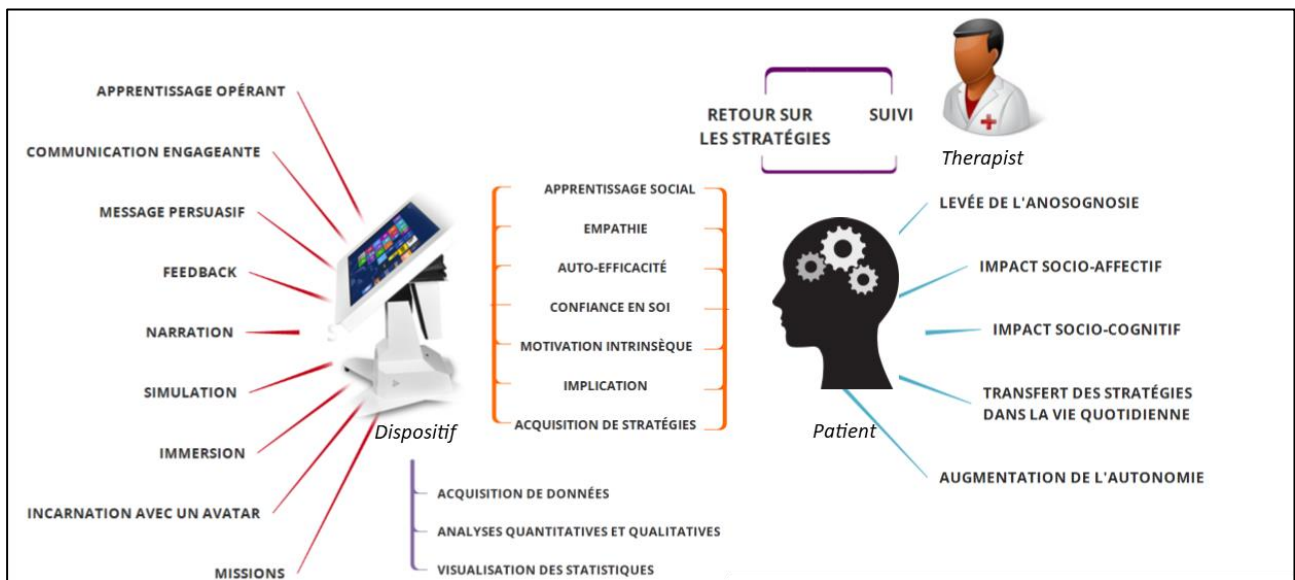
APPRENTISSAGE OPÉRANT

COMMUNICATION ENGAGEANTE

MESSAGE PERSUASIF

FEEDBACK

NARRATION

SIMULATION

IMMERSION

INCARNATION AVEC UN AVATAR

MISSIONS

Dispositif

RETOUR SUR LES STRATÉGIES

SUIVI

Therapist

APPRENTISSAGE SOCIAL

EMPATHIE

AUTO-EFFICACITÉ

CONFIANCE EN SOI

MOTIVATION INTRINSÈQUE

IMPLICATION

ACQUISITION DE STRATÉGIES

ACQUISITION DE DONNÉES

ANALYSES QUANTITATIVES ET QUALITATIVES

VISUALISATION DES STATISTIQUES

Patient

LEVÉE DE L'ANOSOGNOSIE

IMPACT SOCIO-AFFECTIF

IMPACT SOCIO-COGNITIF

TRANSFERT DES STRATÉGIES DANS LA VIE QUOTIDIENNE

AUGMENTATION DE L'AUTONOMIE